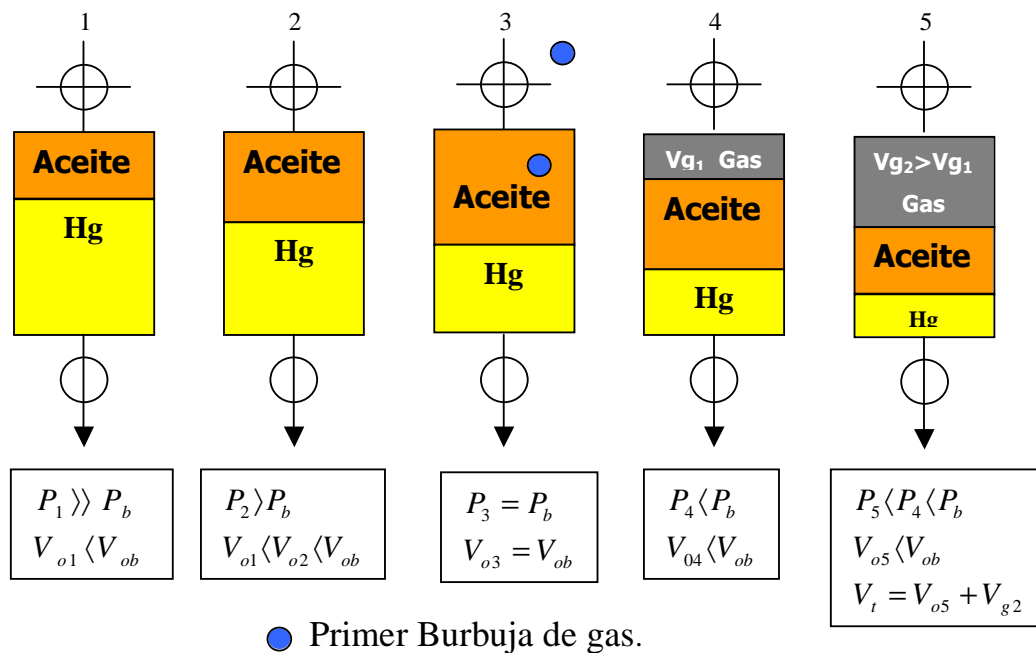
1

Aceite

Hg

$P_1 \rangle\rangle P_b$
$V_{o1} \langle V_{ob}$

2

Aceite

Hg

$P_2 \rangle P_b$
$V_{o1} \langle V_{o2} \langle V_{ob}$

3

Aceite

Hg

$P_3 = P_b$
$V_{o3} = V_{ob}$

4

$Vg_1$ Gas

Aceite

Hg

$P_4 \langle P_b$
$V_{04} \langle V_{ob}$

5

$Vg_2 > Vg_1$ Gas

Aceite

Hg

$P_5 \langle P_4 \langle P_b$
$V_{o5} \langle V_{ob}$
$V_t = V_{o5} + V_{g2}$

Primer Burbuja de gas.